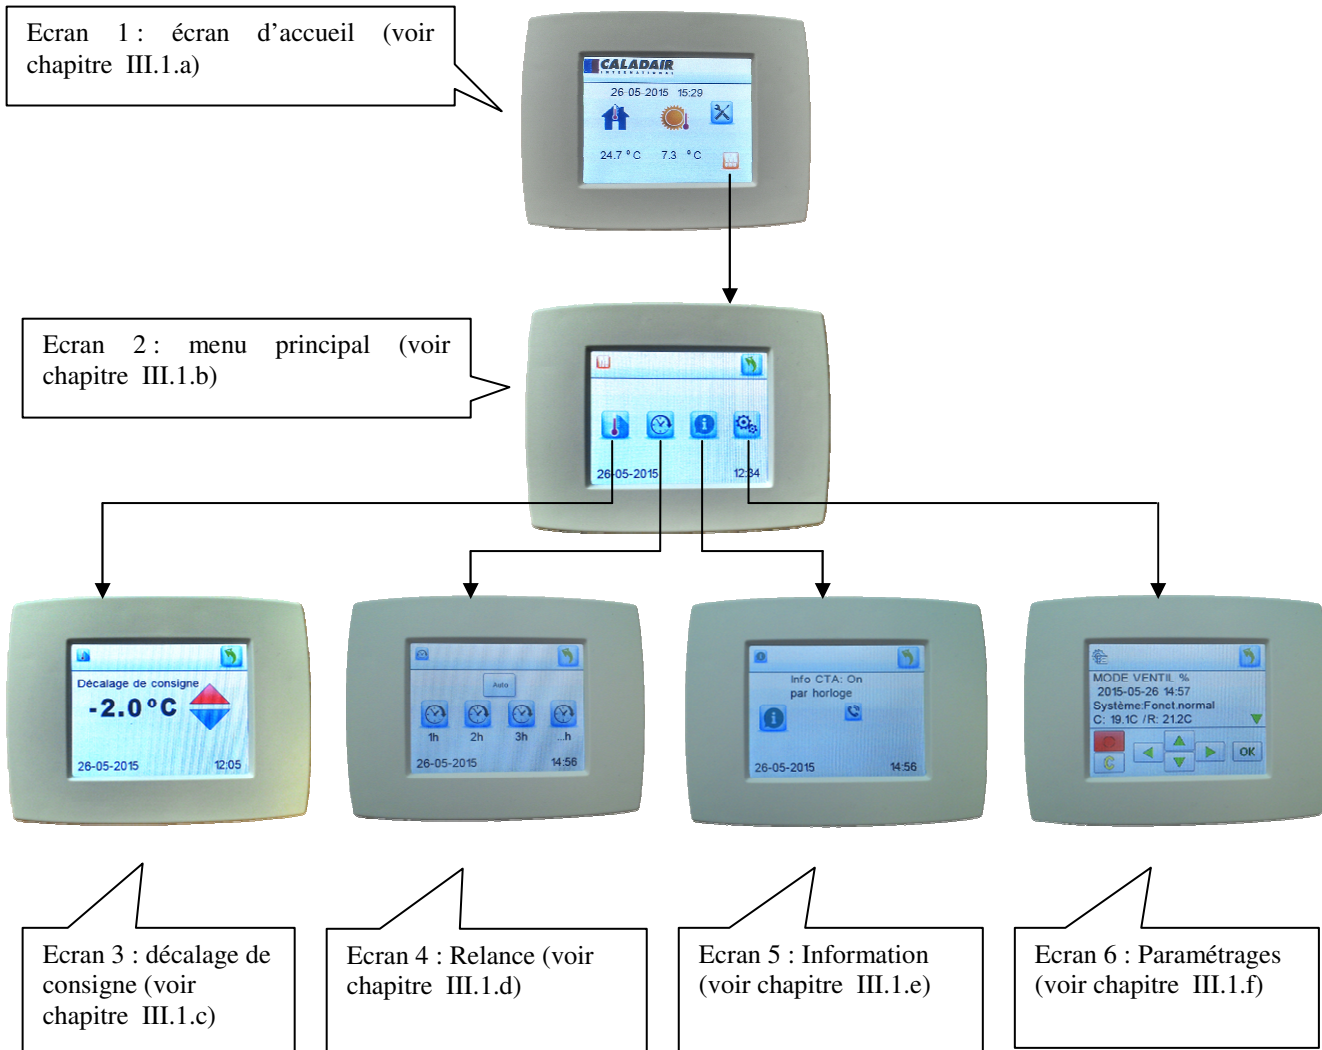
Ecran 1 : écran d'accueil (voir chapitre III.1.a)

CALADAIR INTERNATIONAL
26-05-2015 15:29
24.7 °C 7.3 °C

Ecran 2 : menu principal (voir chapitre III.1.b)

26-05-2015 12:34

Décalage de consigne
-2.0 °C
26-05-2015 12:05

Auto
1h 2h 3h ...h
26-05-2015 14:56

Info CTA: On
par horloge
26-05-2015 14:56

MODE VENTIL %
2015-05-26 14:57
Système:Fonct.normal
C: 19.1C /R: 21.2C
OK

Ecran 3 : décalage de consigne (voir chapitre III.1.c)

Ecran 4 : Relance (voir chapitre III.1.d)

Ecran 5 : Information (voir chapitre III.1.e)

Ecran 6 : Paramétrages (voir chapitre III.1.f)